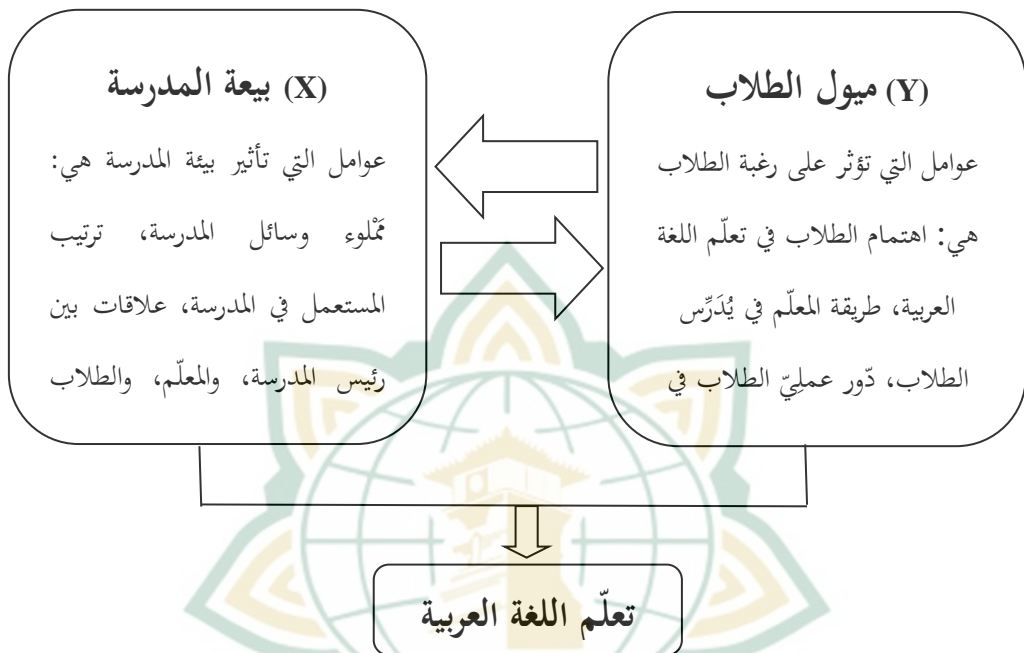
(X) بيعة المدرسة

عوامل التي تأثير بيئة المدرسة هي: مَمْلوء وسائل المدرسة، ترتيب المستعمل في المدرسة، علاقات بين رئيس المدرسة، والمعلّم، والطلاب

(Y) ميول الطلاب

عوامل التي تؤثر على رغبة الطلاب هي: اهتمام الطلاب في تعلّم اللغة العربية، طريقة المعلّم في يُدَرِّس الطلاب، دّور عملِيّ الطلاب في

تعلّم اللغة العربية